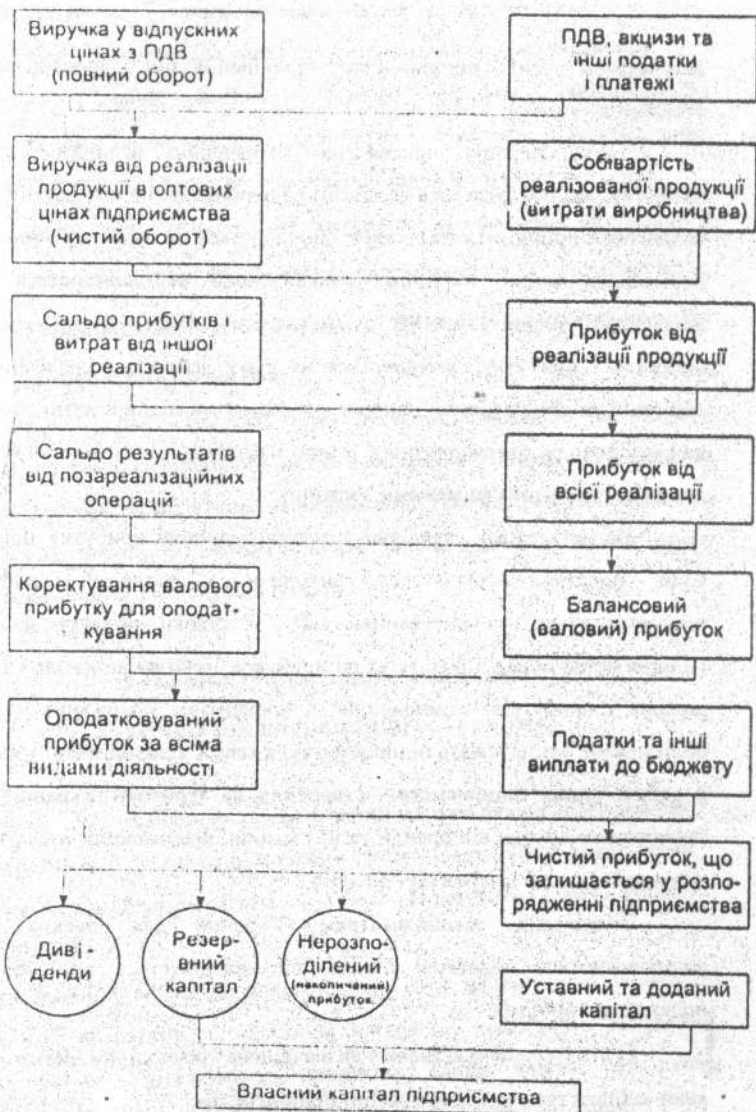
Виручка у відпускних цінах з ПДВ (повний оборот)

ПДВ, акцизи та інші податки і платежі

Виручка від реалізації продукції в оптових цінах підприємства (чистий оборот)

Собівартість реалізованої продукції (витрати виробництва)

Сальдо прибутків і витрат від іншої реалізації

Прибуток від реалізації продукції

Сальдо результатів від позареалізаційних операцій

Прибуток від всієї реалізації

Коректування валового прибутку для оподаткування

Балансовий (валовий) прибуток

Оподатковуваний прибуток за всіма видами діяльності

Податки та інші виплати до бюджету

Чистий прибуток, що залишається у розпорядженні підприємства

Дивіденди

Резервний капітал

Нерозподілений (накопичений) прибуток

Уставний та доданий капітал

Власний капітал підприємства